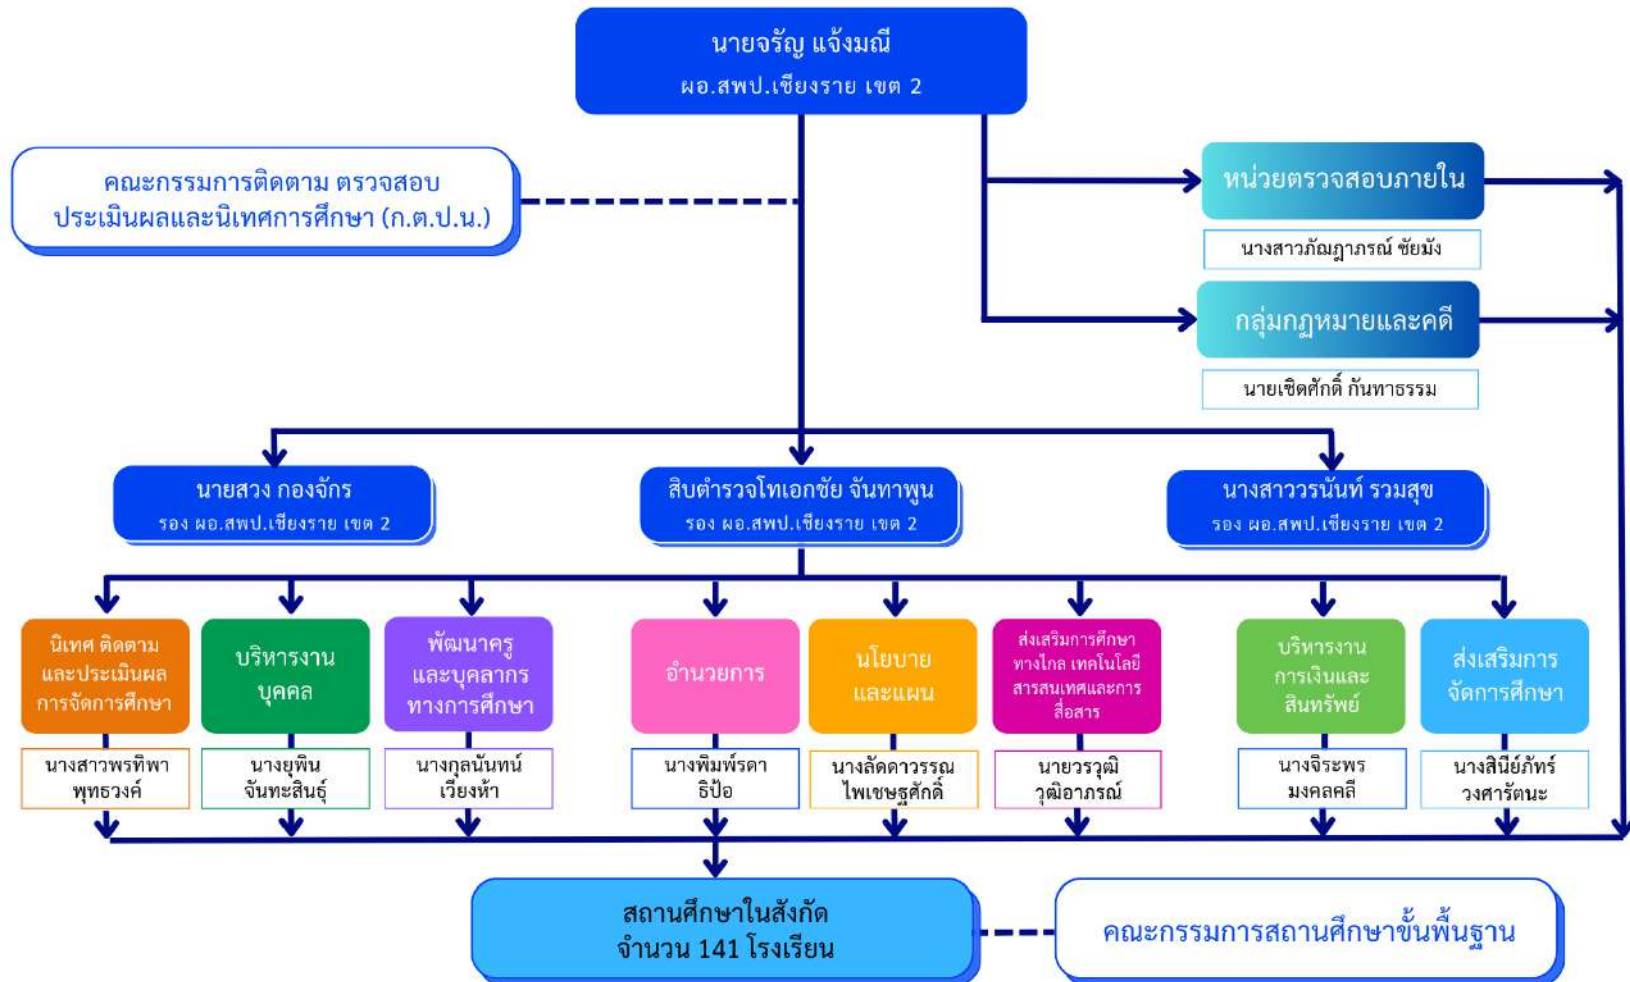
นายจรัญ แจ้งมณี
ผอ.สพป.เชียงราย เขต 2

คณะกรรมการติดตาม ตรวจสอบ ประเมินผลและนิเทศการศึกษา (ก.ต.ป.น.)

หน่วยตรวจสอบภายใน
นางสาวภัณฎาภรณ์ ชัยมัง

กลุ่มกฎหมายและคดี
นายเชิดศักดิ์ กันทาธรรม

นายสวง กองจักร
รอง ผอ.สพป.เชียงราย เขต 2

สิบตำรวจโทเอกชัย จันทาพูน
รอง ผอ.สพป.เชียงราย เขต 2

นางสาววรนันท์ รวมสุข
รอง ผอ.สพป.เชียงราย เขต 2

นิเทศ ติดตาม และประเมินผลการจัดการศึกษา
นางสาวพรทิพา พุทธวงศ์

บริหารงานบุคคล
นางยุพิน จันทะสินธุ์

พัฒนาครูและบุคลากรทางการศึกษา
นางกุลนันทน์ เวียงห้า

อำนวยการ
นางพิมพ์รดา ธิป้อ

นโยบายและแผน
นางลัดดาวรรณ ไพเชษฐศักดิ์

ส่งเสริมการศึกษาทางไกล เทคโนโลยีสารสนเทศและการสื่อสาร
นายวรวุฒิ วุฒิอาภรณ์

บริหารงานการเงินและสินทรัพย์
นางจิระพร มงคลคลี

ส่งเสริมการจัดการศึกษา
นางสินีย์ภัทร์ วงศารัตนะ

สถานศึกษาในสังกัด
จำนวน 141 โรงเรียน

คณะกรรมการสถานศึกษาขั้นพื้นฐาน